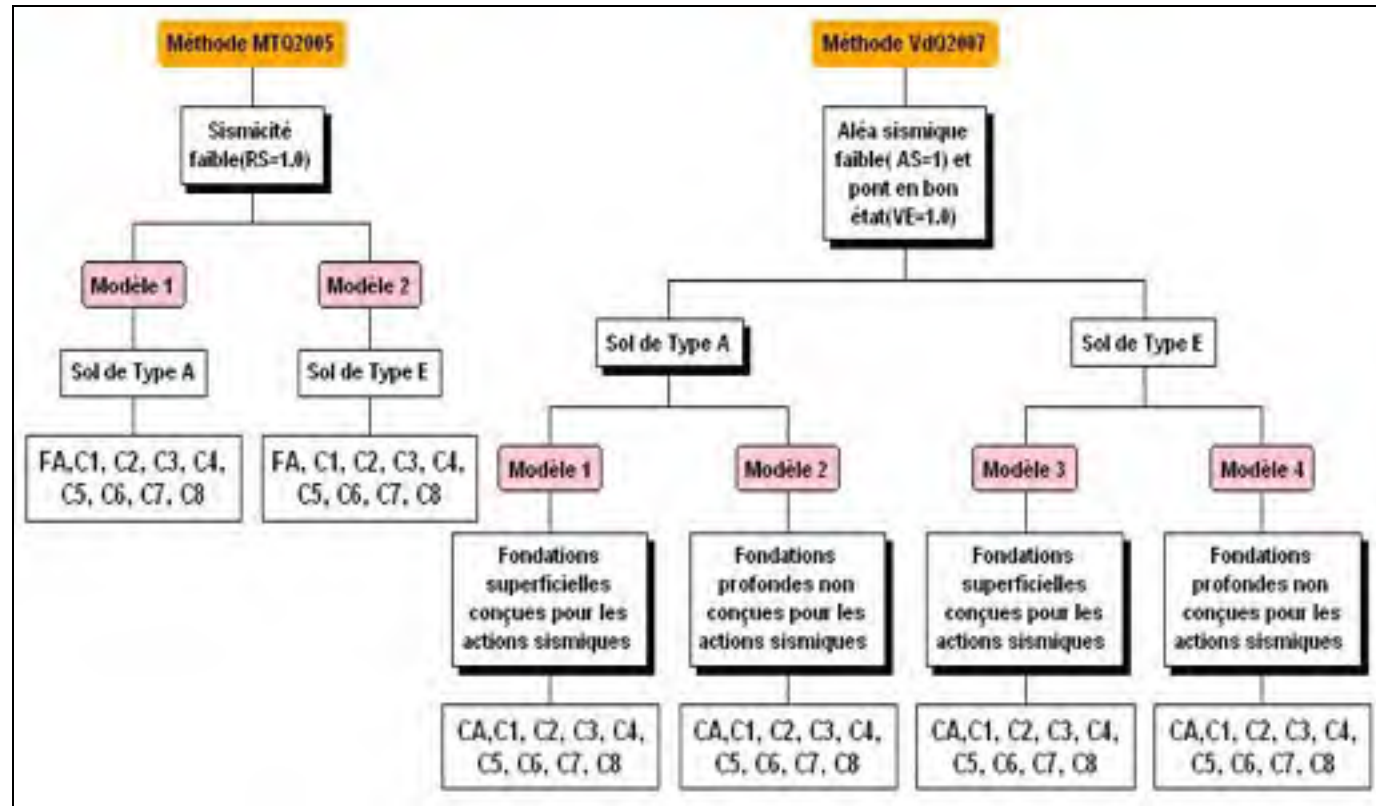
Méthode MTQ2005

Sismicité faible(RS=1.0)

Modèle 1

Sol de Type A

FA,C1, C2, C3, C4, C5, C6, C7, C8

Modèle 2

Sol de Type E

FA, C1, C2, C3, C4, C5, C6, C7, C8

Méthode VdQ2007

Aléa sismique faible( AS=1) et pont en bon état(VE=1.0)

Sol de Type A

Modèle 1

Fondations superficielles conçues pour les actions sismiques

CA,C1, C2, C3, C4, C5, C6, C7, C8

Modèle 2

Fondations profondes non conçues pour les actions sismiques

CA,C1, C2, C3, C4, C5, C6, C7, C8

Sol de Type E

Modèle 3

Fondations superficielles conçues pour les actions sismiques

CA,C1, C2, C3, C4, C5, C6, C7, C8

Modèle 4

Fondations profondes non conçues pour les actions sismiques

CA,C1, C2, C3, C4, C5, C6, C7, C8